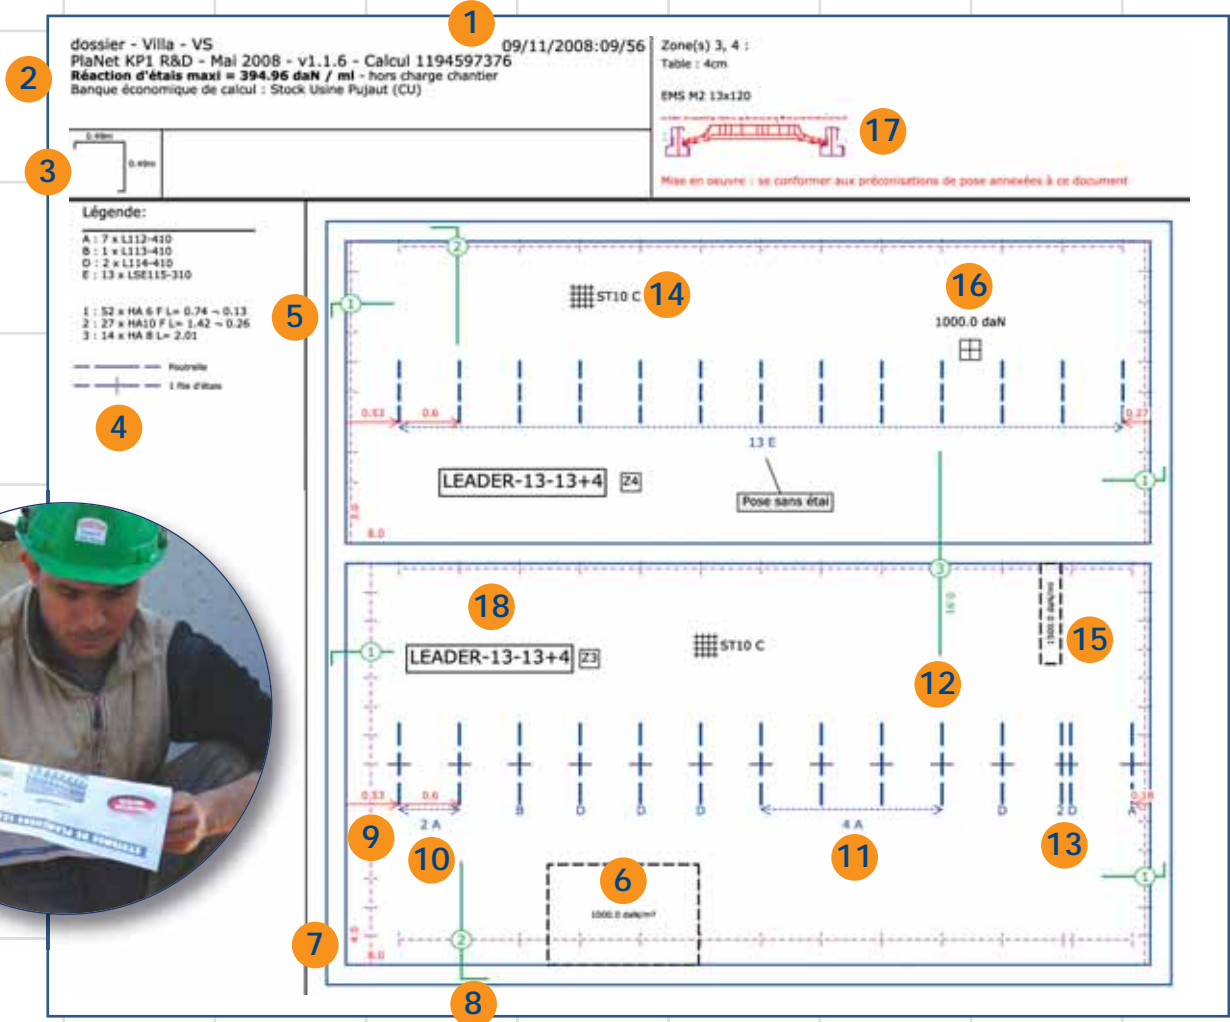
1

dossier - Villa - VS 09/11/2008:09/56
PlaNet KP1 R&D - Mai 2008 - v1.1.6 - Calcul 1194597376
Réaction d'étais maxi = 394.96 daN / ml - hors charge chantier
Banque économique de calcul : Stock Usine Pujaut (CU)

2

Zone(s) 3, 4 :
Table : 4cm

EMS M2 13x120

17

Mise en oeuvre : se conformer aux préconisations de pose annexées à ce document

0.49m
0.49m

3

Légende:

A : 7 x L112-410
B : 1 x L113-410
D : 2 x L114-410
E : 13 x LSE115-310

1 : 52 x HA 6 F L= 0.74 ~ 0.13
2 : 27 x HA10 F L= 1.42 ~ 0.26
3 : 14 x HA 8 L= 2.01

Poutrelle
1 file d'étais

4

5

ST10 C 14

16
1000.0 daN

0.33 0.6 0.27

13 E

LEADER-13-13+4 Z4

Pose sans étai

8.0

18

ST10 C

LEADER-13-13+4 Z3

15

12

0.33 0.6

2 A B D D D 4 A D 2 D A

9 10 11 13

6
1000.0 daN/m²

7

8.0

8